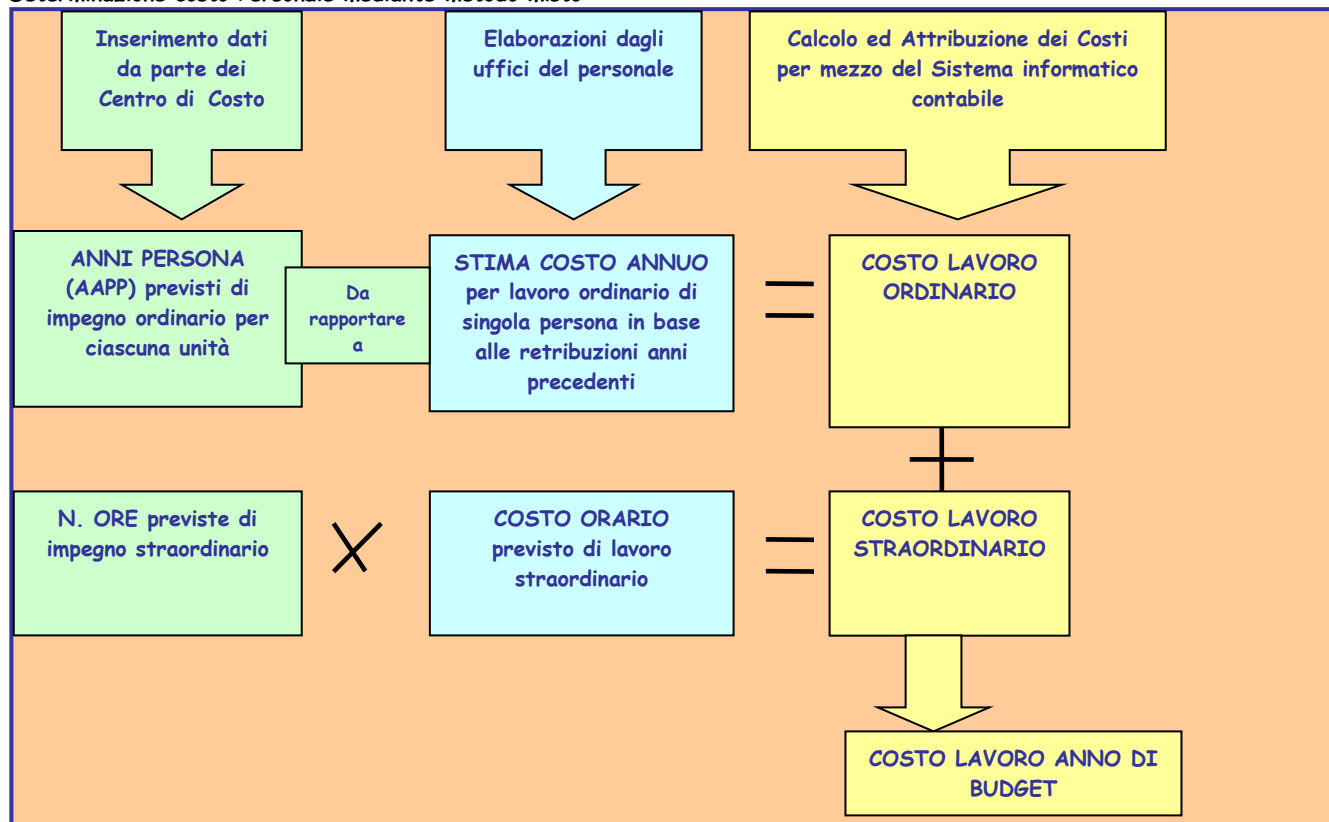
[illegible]

Inserimento dati da parte dei Centro di Costo

Elaborazioni dagli uffici del personale

Calcolo ed Attribuzione dei Costi per mezzo del Sistema informatico contabile

ANNI PERSONA (AAPP) previsti di impegno ordinario per ciascuna unità

Da rapportare a

STIMA COSTO ANNUO per lavoro ordinario di singola persona in base alle retribuzioni anni precedenti

=

COSTO LAVORO ORDINARIO

+

N. ORE previste di impegno straordinario

X

COSTO ORARIO previsto di lavoro straordinario

=

COSTO LAVORO STRAORDINARIO

COSTO LAVORO ANNO DI BUDGET